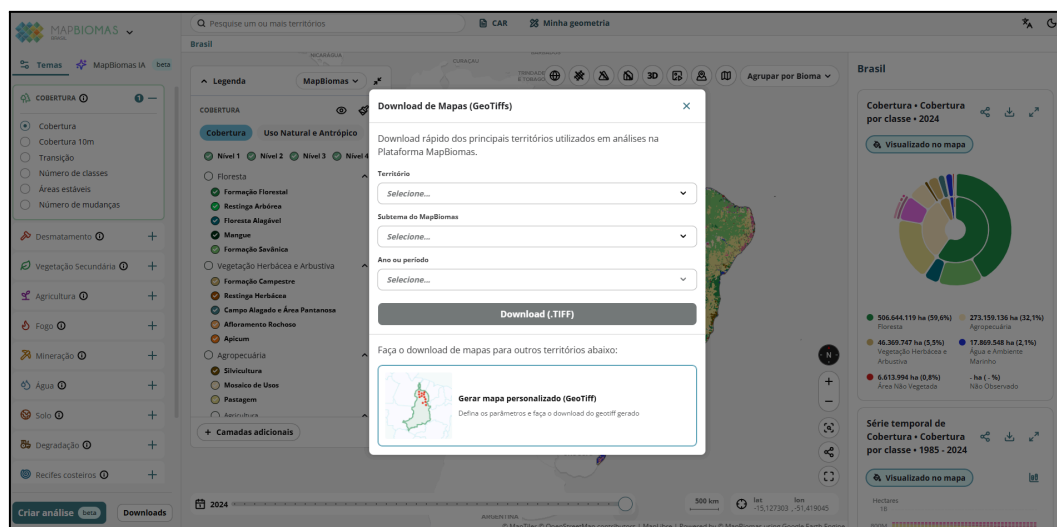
MAPBIOMAS
Q Pesquise um ou mais territórios
CAR
Minha geometria
Brasil

Temas
MapBiomas IA beta

COBERTURA
Cobertura
Cobertura 10m
Transição
Número de classes
Áreas estáveis
Número de mudanças

Desmatamento +
Vegetação Secundária +
Agricultura +
Fogo +
Mineração +
Água +
Solo +
Degradação +
Recifes costeiros +

Criar análise beta
Downloads

Legenda
MapBiomas
COBERTURA
Cobertura
Uso Natural e Antrópico
Nível 1 Nível 2 Nível 3 Nível 4
Floresta
Formação Florestal
Restinga Arbórea
Floresta Alagável
Mangue
Formação Savânica
Vegetação Herbácea e Arbustiva
Formação Campestre
Restinga Herbácea
Campo Alagado e Área Pantanosa
Afloramento Rochoso
Apicum
Agropecuária
Silvicultura
Mosaico de Usos
Pastagem
Agricultura
+ Camadas adicionais

Agrupar por Bioma

Download de Mapas (GeoTiffs)
Download rápido dos principais territórios utilizados em análises na Plataforma MapBiomas.
Território
Selecione...
Subtema do MapBiomas
Selecione...
Ano ou período
Selecione...
Download (.TIFF)
Faça o download de mapas para outros territórios abaixo:
Gerar mapa personalizado (GeoTiff)
Defina os parâmetros e faça o download do geotiff gerado

Brasil
Cobertura • Cobertura por classe • 2024
Visualizado no mapa
506.644.119 ha (59,6%) Floresta
273.159.136 ha (32,1%) Agropecuária
46.369.747 ha (5,5%) Vegetação Herbácea e Arbustiva
17.869.548 ha (2,1%) Água e Ambiente Marinho
6.613.994 ha (0,8%) Área Não Vegetada
- ha ( - %) Não Observado

Série temporal de Cobertura • Cobertura por classe • 1985 - 2024
Visualizado no mapa
Hectares

2024
500 km
lat -15,127303 lon -51,419045